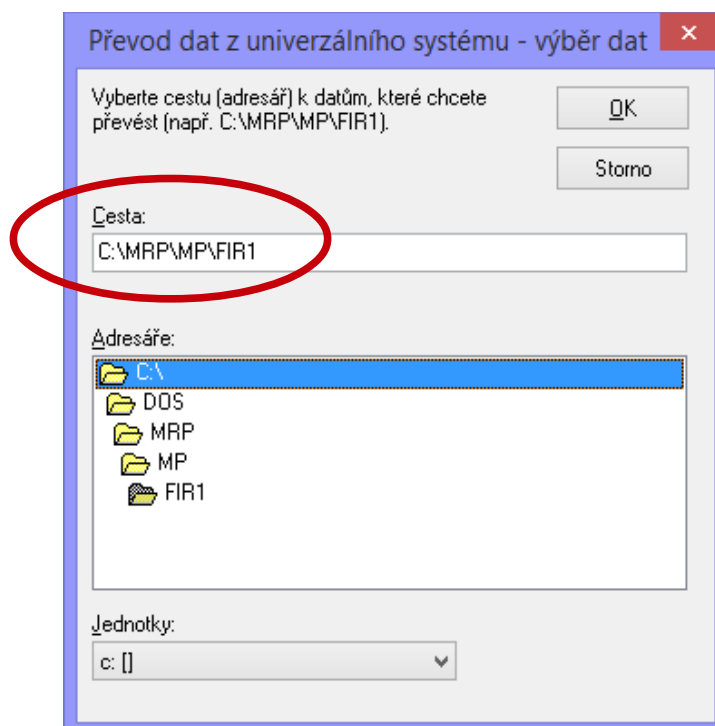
Převod dat z univerzálního systému - výběr dat

Vyberte cestu (adresář) k datům, které chcete převést (např. C:\MRP\MP\FIR1).

OK

Storno

Cesta:

C:\MRP\MP\FIR1

Adresáře:

C:\

DOS

MRP

MP

FIR1

Jednotky:

c: []